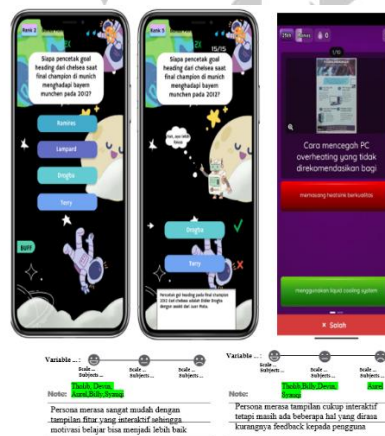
Siapa pencetak goal heading dari chelsea saat final champion di munich menghadapi bayern munchen pada 2012?

Ramires

Lampard

Drogba

Terry

BUFF

15/15

Siapa pencetak goal heading dari chelsea saat final champion di munich menghadapi bayern munchen pada 2012?

Drogba

Terry

1/10

Cara mencegah PC overheating yang tidak direkomendasikan bagi

memasang heatsink berkualitas

menggunakan liquid cooling system

✕ Salah

Variable ...:

Scale ... Subjects...

Scale ... Subjects...

Scale ... Subjects...

Thalib, Devan, Azrel, Billy, Syauqi

Note:

Persona merasa sangat mudah dengan tampilan fitur yang interaktif sehingga motivasi belajar bisa menjadi lebih baik

Variable ...:

Scale ... Subjects...

Scale ... Subjects...

Scale ... Subjects...

Thalib, Billy, Devan, Syauqi

Azrel

Note:

Persona merasa tampilan cukup interaktif tetapi masih ada beberapa hal yang dirasa kurangnya feedback kepada pengguna